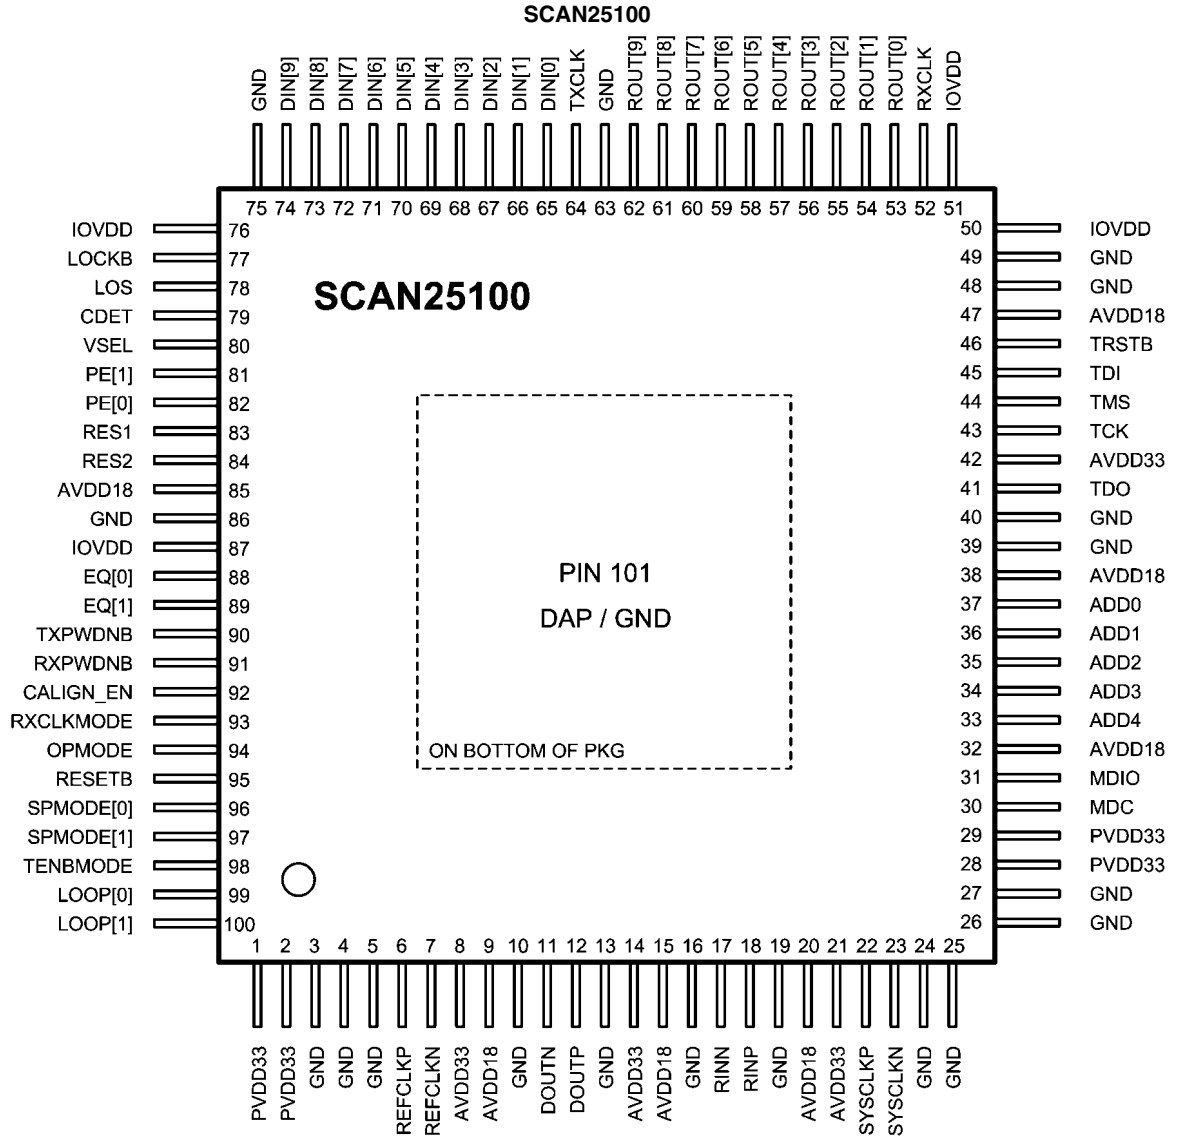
SCAN25100

GND DIN[9] DIN[8] DIN[7] DIN[6] DIN[5] DIN[4] DIN[3] DIN[2] DIN[1] DIN[0] TXCLK GND ROUT[9] ROUT[8] ROUT[7] ROUT[6] ROUT[5] ROUT[4] ROUT[3] ROUT[2] ROUT[1] ROUT[0] RXCLK IOVDD

75 74 73 72 71 70 69 68 67 66 65 64 63 62 61 60 59 58 57 56 55 54 53 52 51

IOVDD 76
LOCKB 77
LOS 78
CDET 79
VSEL 80
PE[1] 81
PE[0] 82
RES1 83
RES2 84
AVDD18 85
GND 86
IOVDD 87
EQ[0] 88
EQ[1] 89
TXPWDNB 90
RXPWDNB 91
CALIGN_EN 92
RXCLKMODE 93
OPMODE 94
RESETB 95
SPMODE[0] 96
SPMODE[1] 97
TENBMODE 98
LOOP[0] 99
LOOP[1] 100

SCAN25100

PIN 101
DAP / GND

ON BOTTOM OF PKG

50 IOVDD
49 GND
48 GND
47 AVDD18
46 TRSTB
45 TDI
44 TMS
43 TCK
42 AVDD33
41 TDO
40 GND
39 GND
38 AVDD18
37 ADD0
36 ADD1
35 ADD2
34 ADD3
33 ADD4
32 AVDD18
31 MDIO
30 MDC
29 PVDD33
28 PVDD33
27 GND
26 GND

1 2 3 4 5 6 7 8 9 10 11 12 13 14 15 16 17 18 19 20 21 22 23 24 25

PVDD33 PVDD33 GND GND GND REFCLKP REFCLKN AVDD33 AVDD18 GND DOUTN DOUTP GND AVDD33 AVDD18 GND RINN RINP GND AVDD18 AVDD33 SYSCLKP SYSCLKN GND GND